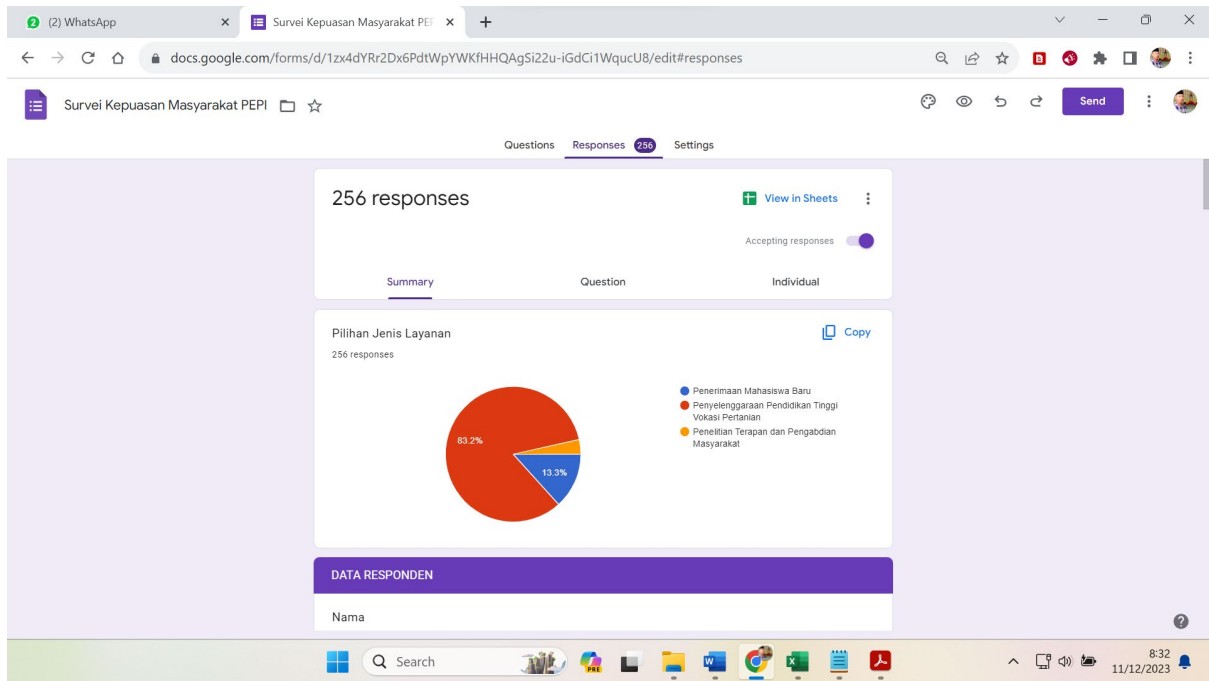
(2) WhatsApp
Survei Kepuasan Masyarakat PEI
docs.google.com/forms/d/1zx4dYRr2Dx6PdtWpYWKfHHQAgSi22u-iGdCi1WqucU8/edit#responses
Survei Kepuasan Masyarakat PEPI
Send
Questions Responses 256 Settings

256 responses
View in Sheets
Accepting responses
Summary Question Individual

Pilihan Jenis Layanan
256 responses
Copy
83.2%
13.3%
Penerimaan Mahasiswa Baru
Penyelenggaraan Pendidikan Tinggi Vokasi Pertanian
Penelitian Terapan dan Pengabdian Masyarakat

DATA RESPONDEN
Nama

Search
8:32
11/12/2023